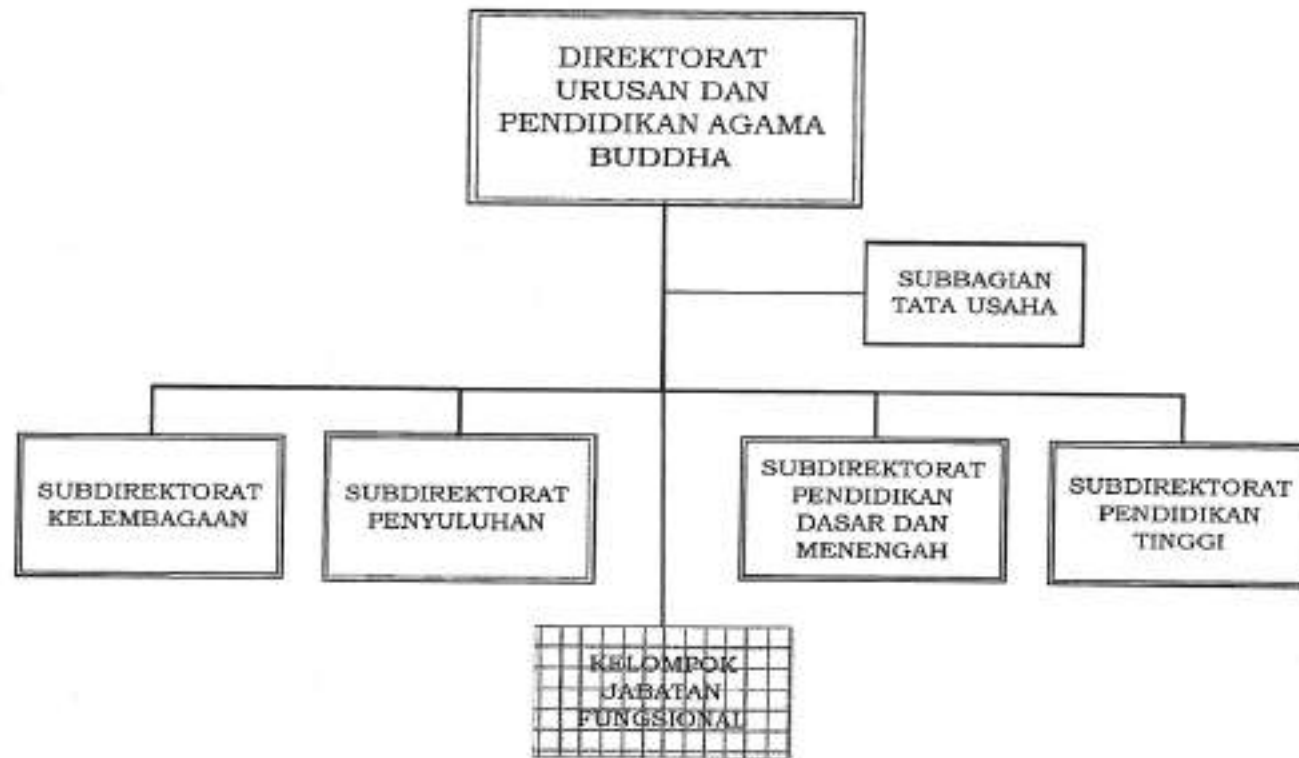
DIREKTORAT URUSAN DAN PENDIDIKAN AGAMA BUDDHA

SUBBAGIAN TATA USAHA

SUBDIREKTORAT KELEMBAGAAN

SUBDIREKTORAT PENYULUHAN

SUBDIREKTORAT PENDIDIKAN DASAR DAN MENENGAH

SUBDIREKTORAT PENDIDIKAN TINGGI

KELOMPOK JABATAN FUNGSIONAL